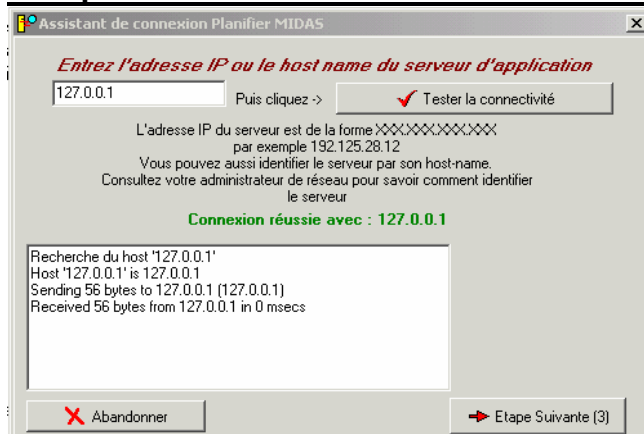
Assistant de connexion Planifier MIDAS

Entrez l'adresse IP ou le host name du serveur d'application

127.0.0.1

Puis cliquez ->

Tester la connectivité

L'adresse IP du serveur est de la forme XXX.XXX.XXX.XXX par exemple 192.125.28.12
Vous pouvez aussi identifier le serveur par son host-name.
Consultez votre administrateur de réseau pour savoir comment identifier le serveur

Connexion réussie avec : 127.0.0.1

Recherche du host '127.0.0.1'
Host '127.0.0.1' is 127.0.0.1
Sending 56 bytes to 127.0.0.1 (127.0.0.1)
Received 56 bytes from 127.0.0.1 in 0 msecs

Abandonner

Etape Suivante (3)